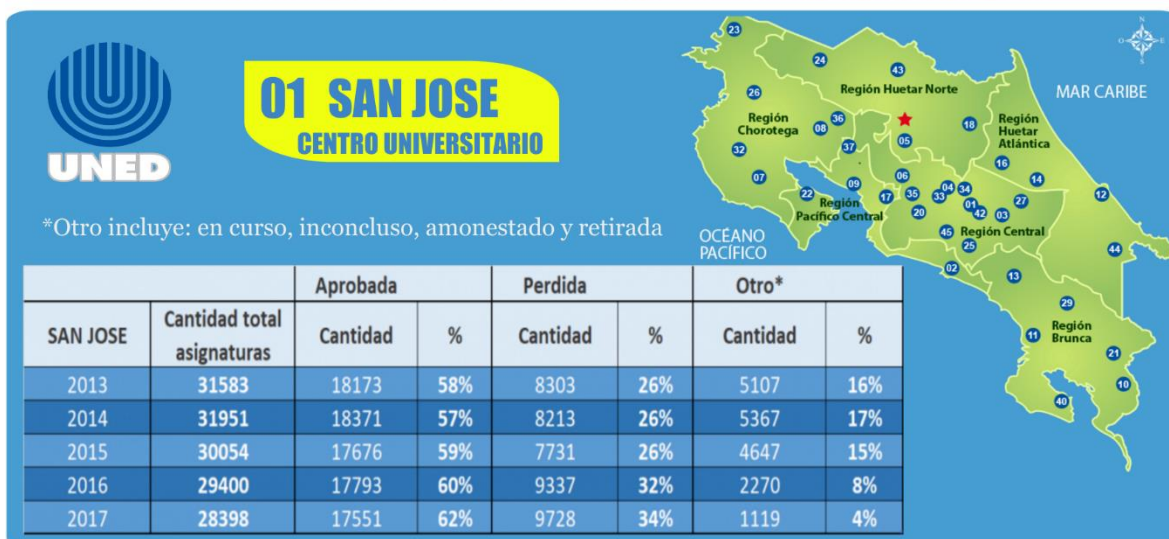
UNED

01 SAN JOSE
CENTRO UNIVERSITARIO

*Otro incluye: en curso, inconcluso, amonestado y retirada

| | | Aprobada | | Perdida | | Otro* | |
|---|---|---|---|---|---|---|---|
| SAN JOSE | Cantidad total asignaturas | Cantidad | % | Cantidad | % | Cantidad | % |
| 2013 | 31583 | 18173 | 58% | 8303 | 26% | 5107 | 16% |
| 2014 | 31951 | 18371 | 57% | 8213 | 26% | 5367 | 17% |
| 2015 | 30054 | 17676 | 59% | 7731 | 26% | 4647 | 15% |
| 2016 | 29400 | 17793 | 60% | 9337 | 32% | 2270 | 8% |
| 2017 | 28398 | 17551 | 62% | 9728 | 34% | 1119 | 4% |

N
MAR CARIBE
OCÉANO PACÍFICO
Región Huetar Norte
Región Chorotega
Región Huetar Atlántica
Región Pacífico Central
Región Central
Región Brunca
23 24 43 26 36 08 05 18 32 37 16 07 06 04 34 14 12 22 09 17 35 33 01 03 27 20 42 45 25 44 02 13 29 11 21 10 40